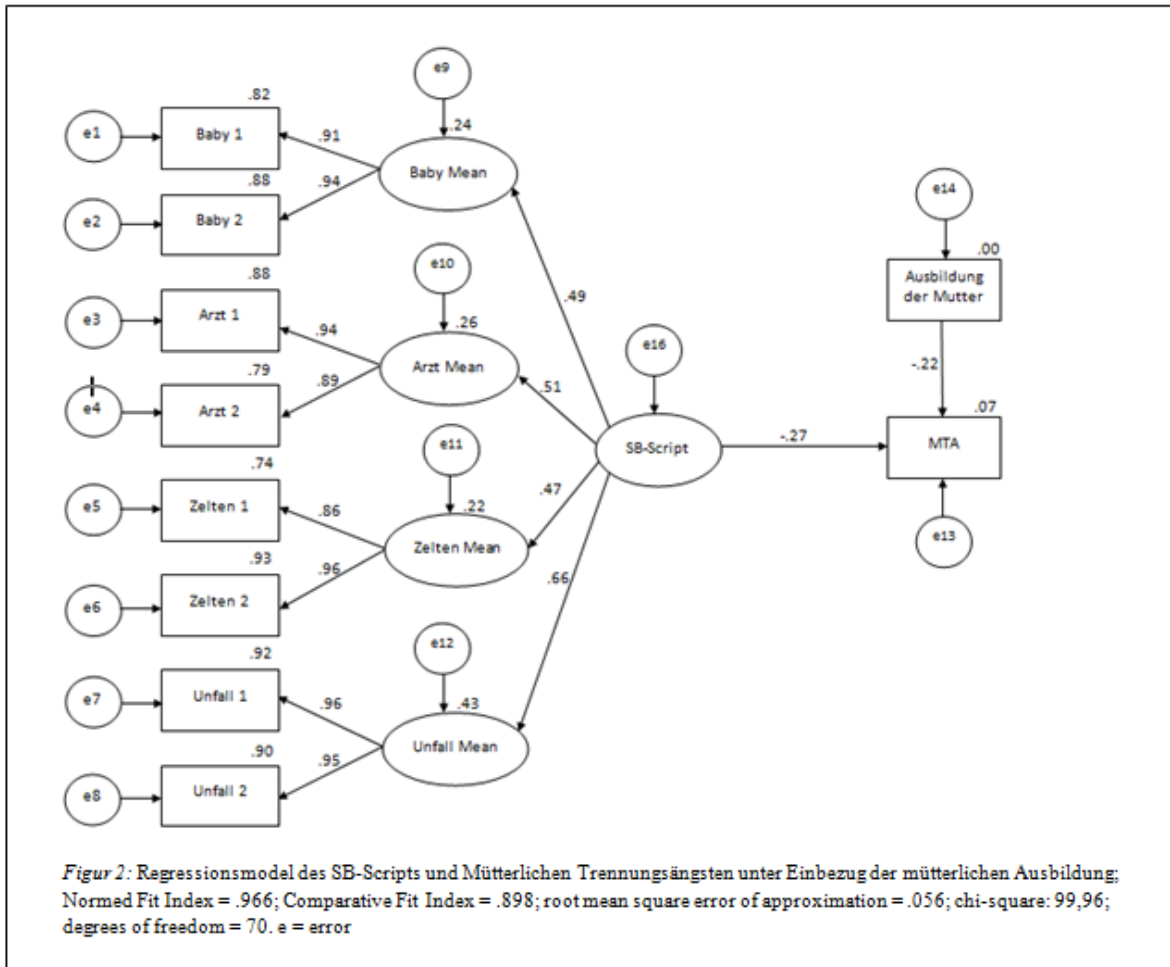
e9

.24

.82

e1

Baby 1

.91

Baby Mean

.88

.94

e2

Baby 2

e14

.00

Ausbildung der Mutter

e10

.88

.49

.26

e3

Arzt 1

.94

e16

Arzt Mean

-.22

.51

.79

.89

.07

e4

Arzt 2

SB-Script

-.27

MTA

e11

.74

.47

.22

e5

Zelten 1

.86

Zelten Mean

e13

.93

.96

.66

e6

Zelten 2

e12

.92

.43

e7

Unfall 1

.96

Unfall Mean

.90

.95

e8

Unfall 2

*Figur 2:* Regressionsmodel des SB-Scripts und Mütterlichen Trennungsängsten unter Einbezug der mütterlichen Ausbildung; Normed Fit Index = .966; Comparative Fit Index = .898; root mean square error of approximation = .056; chi-square: 99,96; degrees of freedom = 70. e = error